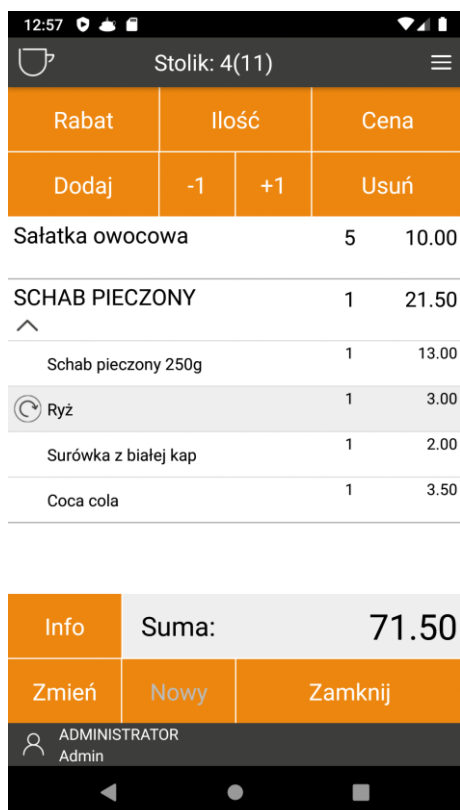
12:57

Stolik: 4(11)

Rabat | Ilość | Cena

Dodaj | -1 | +1 | Usuń

Sałatka owocowa 5 10.00

SCHAB PIECZONY 1 21.50

Schab pieczony 250g 1 13.00

Ryż 1 3.00

Surówka z białej kap 1 2.00

Coca cola 1 3.50

Info

Suma: 71.50

Zmień | Nowy | Zamknij

ADMINISTRATOR
Admin